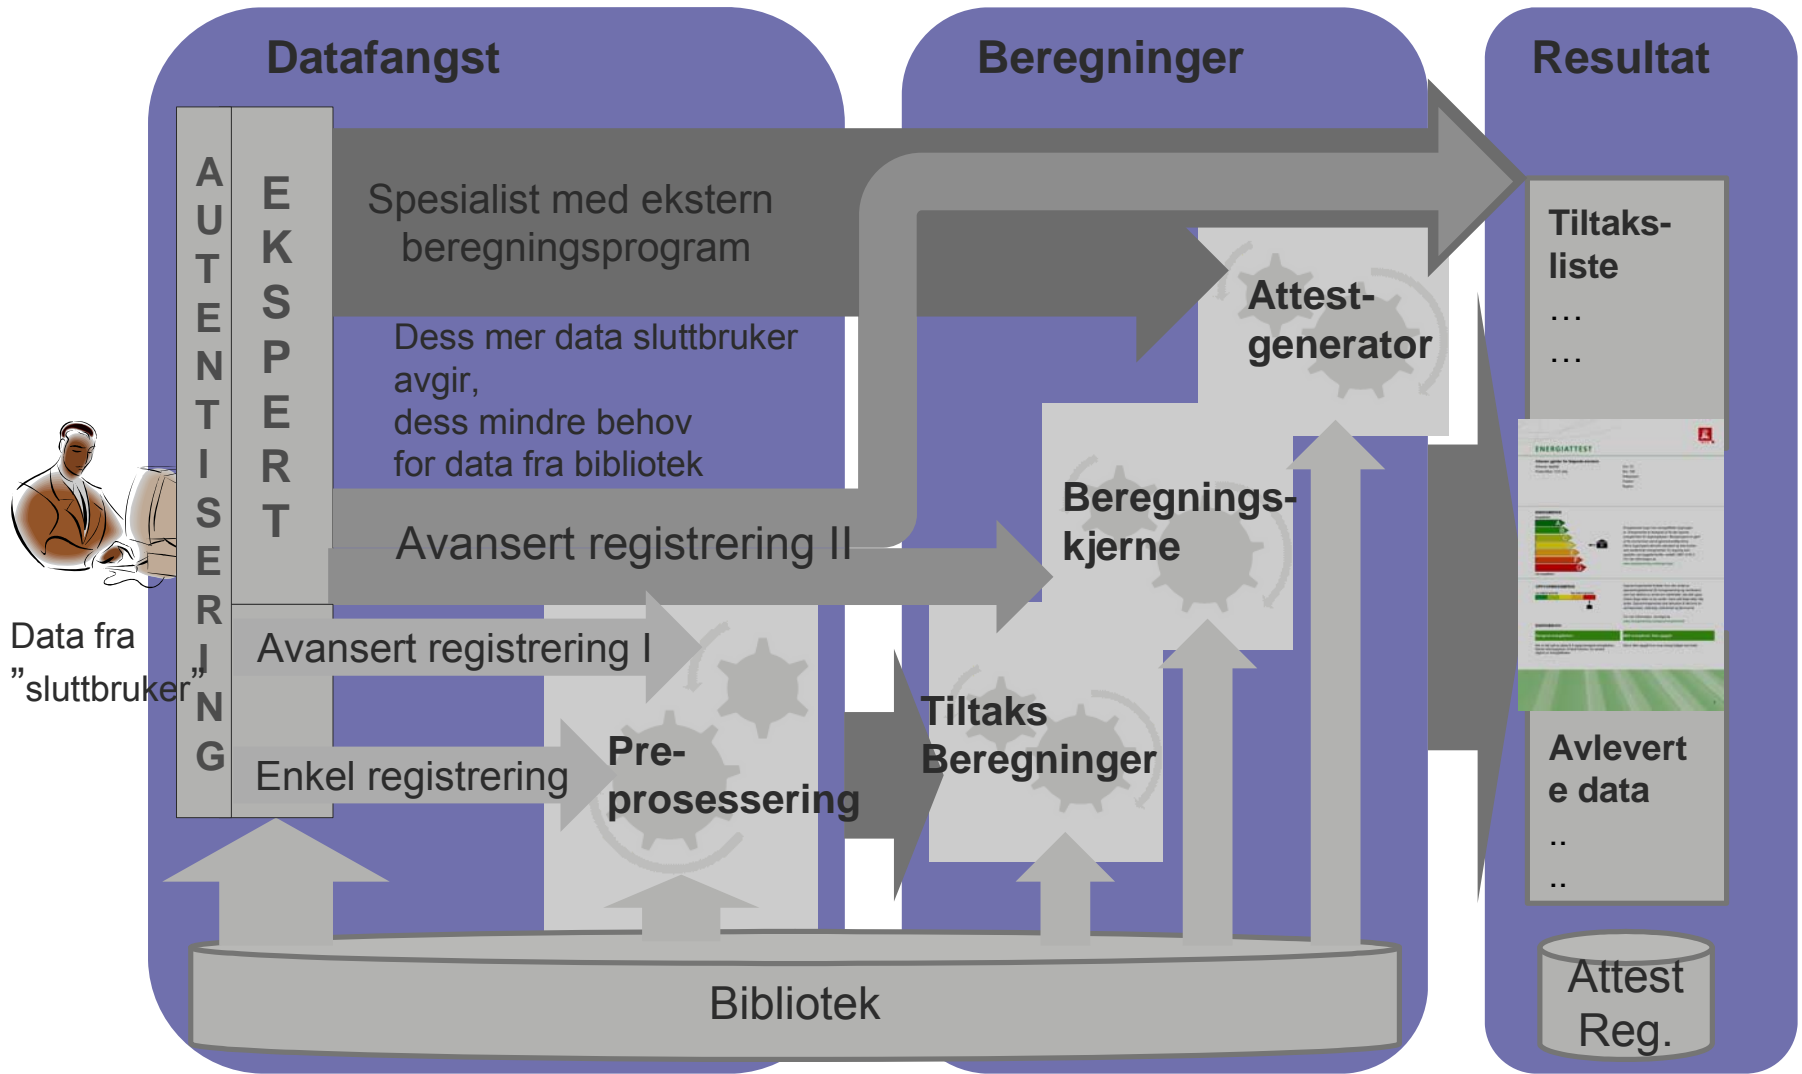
Datafangst

Beregninger

Resultat

AUTENTISERING

EKSPERT

Spesialist med ekstern beregningsprogram

Dess mer data sluttbruker avgir,
dess mindre behov for data fra bibliotek

Avansert registrering II

Avansert registrering I

Enkel registrering

Data fra ”sluttbruker”

Pre-prosessering

Tiltaks Beregninger

Beregnings-kjerne

Attest-generator

Tiltaks-liste
…
…

ENERGIATTEST

Avlevert e data
..
..

Attest Reg.

Bibliotek